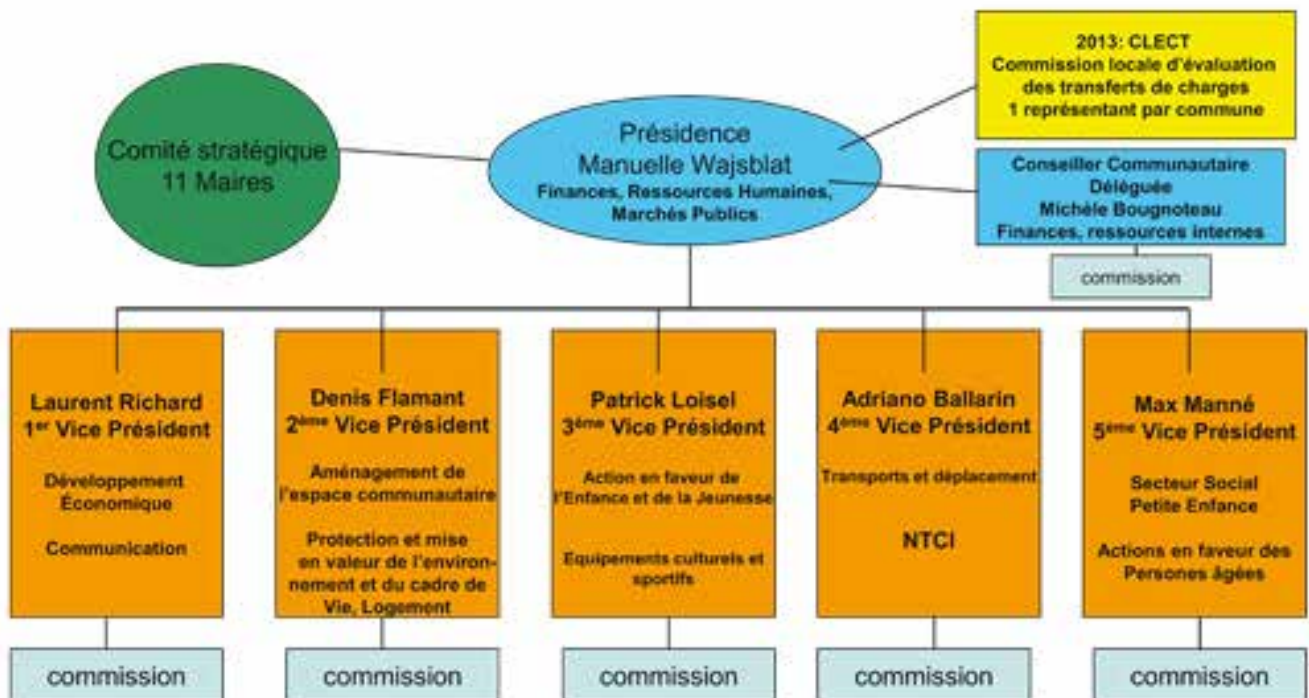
2013: CLECT
Commission locale d'évaluation des transferts de charges
1 représentant par commune

Comité stratégique
11 Maires

Présidence
Manuelle Wajsblat
Finances, Ressources Humaines, Marchés Publics

Conseiller Communautaire Déléguée
Michèle Bougnoteau
Finances, ressources internes

commission

Laurent Richard
1$^{er}$ Vice Président

Développement Économique

Communication

commission

Denis Flamant
2$^{ème}$ Vice Président

Aménagement de l'espace communautaire

Protection et mise en valeur de l'environnement et du cadre de Vie, Logement

commission

Patrick Loisel
3$^{ème}$ Vice Président

Action en faveur de l'Enfance et de la Jeunesse

Equipements culturels et sportifs

commission

Adriano Ballarin
4$^{ème}$ Vice Président

Transports et déplacement

NTCI

commission

Max Manné
5$^{ème}$ Vice Président

Secteur Social
Petite Enfance

Actions en faveur des Persones âgées

commission